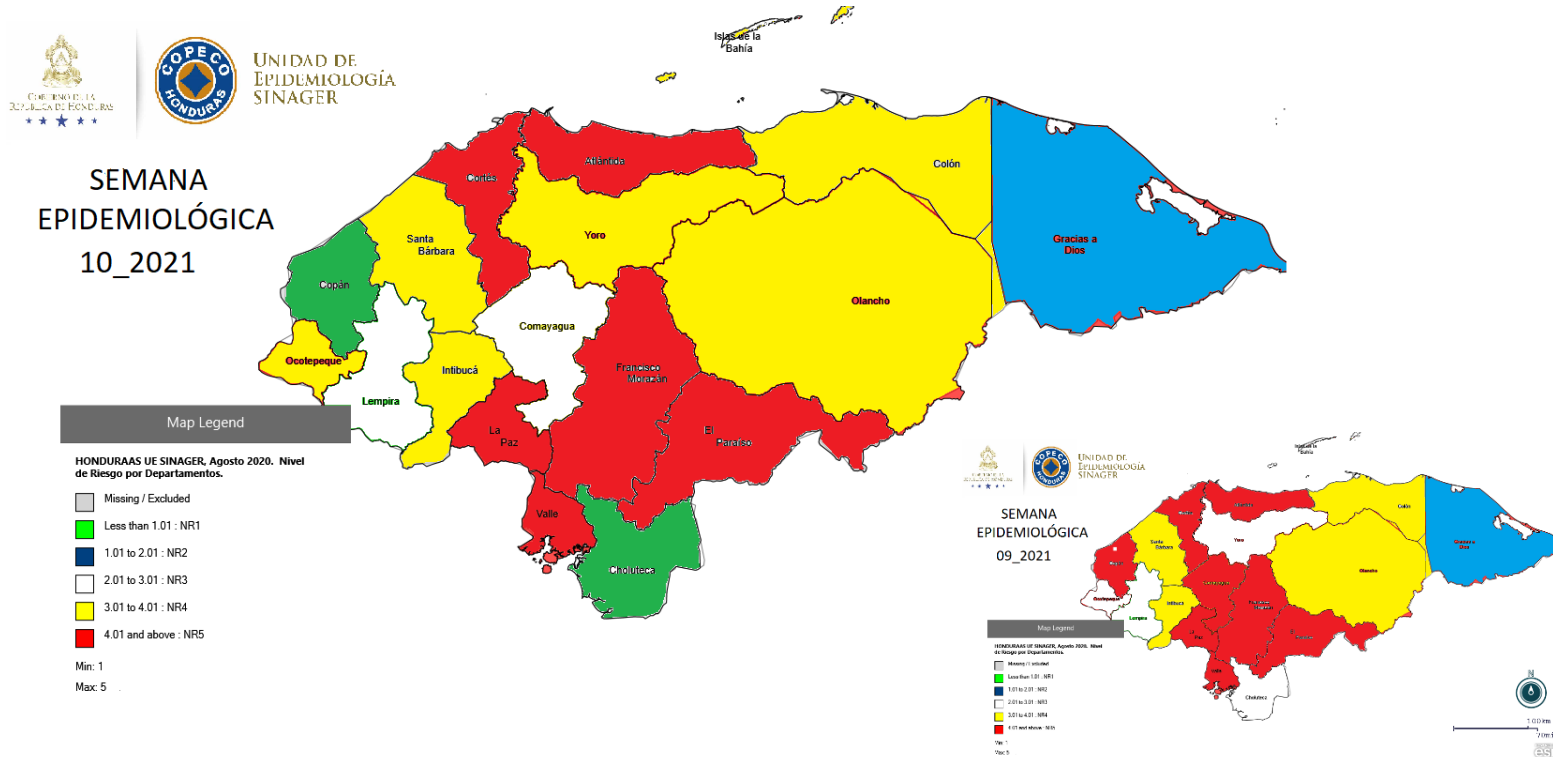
Gobierno de la República de Honduras

COPECO HONDURAS

Unidad de Epidemiología SINAGER

SEMANA EPIDEMIOLÓGICA 10_2021

Islas de la Bahía

Atlántida

Cortés

Colón

Santa Bárbara

Yoro

Gracias a Dios

Copán

Olancho

Comayagua

Ocotepeque

Intibucá

Francisco Morazán

Lempira

La Paz

El Paraíso

Valle

Choluteca

Map Legend

HONDURAAS UE SINAGER, Agosto 2020. Nivel de Riesgo por Departamentos.

Missing / Excluded

Less than 1.01 : NR1

1.01 to 2.01 : NR2

2.01 to 3.01 : NR3

3.01 to 4.01 : NR4

4.01 and above : NR5

Min: 1

Max: 5

Gobierno de la República de Honduras

COPECO HONDURAS

Unidad de Epidemiología SINAGER

SEMANA EPIDEMIOLÓGICA 09_2021

Islas de la Bahía

Colón

Santa Bárbara

Yoro

Gracias a Dios

Olancho

Ocotepeque

Intibucá

Lempira

Choluteca

Map Legend

HONDURAS UE SINAGER, Agosto 2020. Nivel de Riesgo por Departamentos.

Missing / Excluded

Less than 1.01 : NR1

1.01 to 2.01 : NR2

2.01 to 3.01 : NR3

3.01 to 4.01 : NR4

4.01 and above : NR5

Min: 1

Max: 5

N

100 km

70 mi

esri